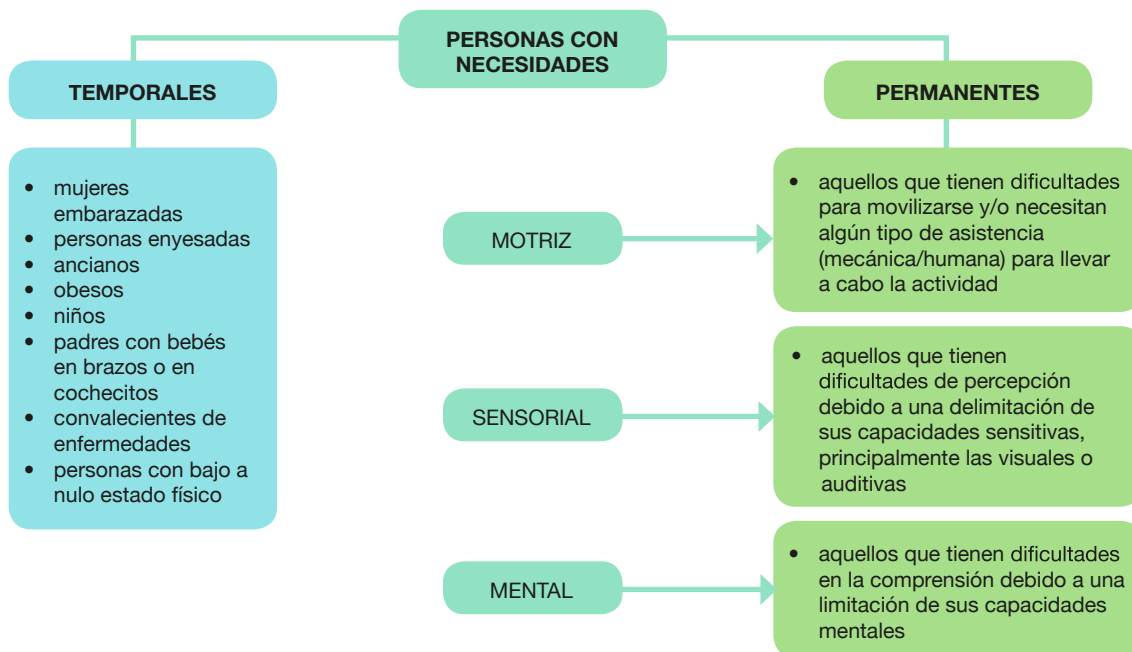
PERSONAS CON NECESIDADES

TEMPORALES

- mujeres embarazadas
- personas enyesadas
- ancianos
- obesos
- niños
- padres con bebés en brazos o en cochecitos
- convalecientes de enfermedades
- personas con bajo a nulo estado físico

PERMANENTES

MOTRIZ

- aquellos que tienen dificultades para movilizarse y/o necesitan algún tipo de asistencia (mecánica/humana) para llevar a cabo la actividad

SENSORIAL

- aquellos que tienen dificultades de percepción debido a una delimitación de sus capacidades sensitivas, principalmente las visuales o auditivas

MENTAL

- aquellos que tienen dificultades en la comprensión debido a una limitación de sus capacidades mentales